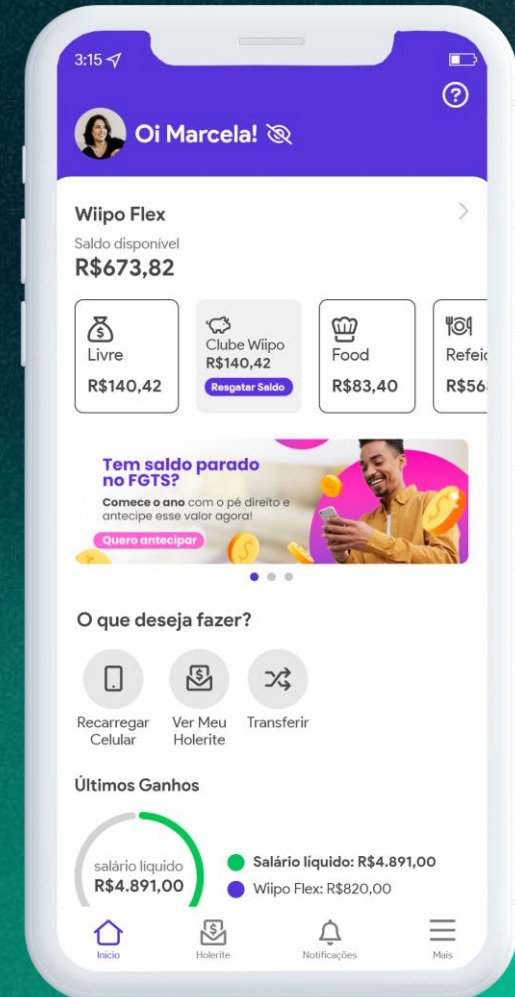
3:15

Oi Marcela!

Wiipo Flex

Saldo disponível

R$673,82

Livre
R$140,42

Clube Wiipo
R$140,42
Resgatar Saldo

Food
R$83,40

Refei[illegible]
R$56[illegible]

Tem saldo parado no FGTS?

Comece o ano com o pé direito e antecipe esse valor agora!

Quero antecipar

O que deseja fazer?

Recarregar Celular

Ver Meu Holerite

Transferir

Últimos Ganhos

salário líquido
R$4.891,00

Salário líquido: R$4.891,00

Wiipo Flex: R$820,00

Início

Holerite

Notificações

Mais